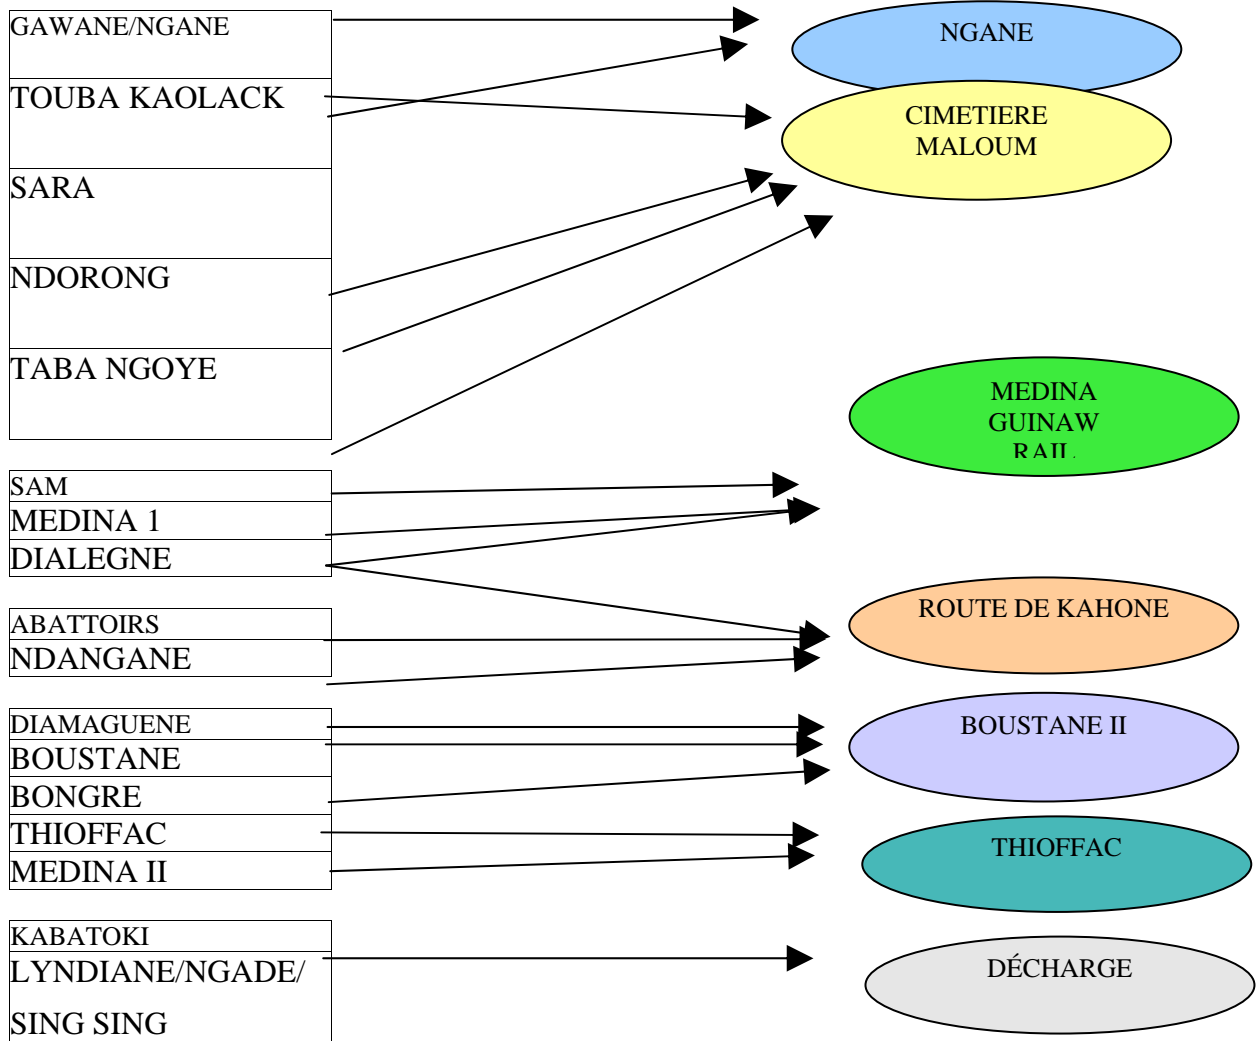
GAWANE/NGANE
TOUBA KAOLACK
SARA
NDORONG
TABA NGOYE
SAM
MEDINA 1
DIALEGNE
ABATTOIRS
NDANGANE
DIAMAGUENE
BOUSTANE
BONGRE
THIOFFAC
MEDINA II
KABATOKI
LYNDIANE/NGADE/
SING SING

NGANE
CIMETIERE MALOUM
MEDINA GUINAW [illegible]
ROUTE DE KAHONE
BOUSTANE II
THIOFFAC
DÉCHARGE